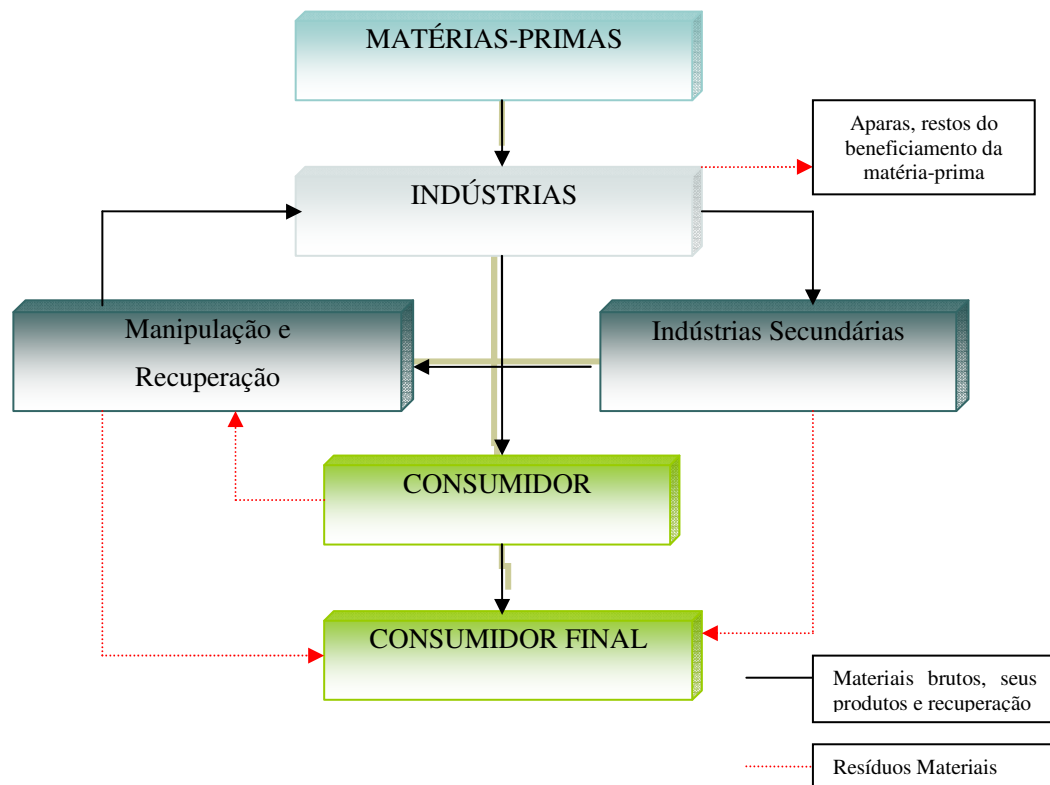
MATÉRIAS-PRIMAS

Aparas, restos do beneficiamento da matéria-prima

INDÚSTRIAS

Manipulação e Recuperação

Indústrias Secundárias

CONSUMIDOR

CONSUMIDOR FINAL

Materiais brutos, seus produtos e recuperação

Resíduos Materiais